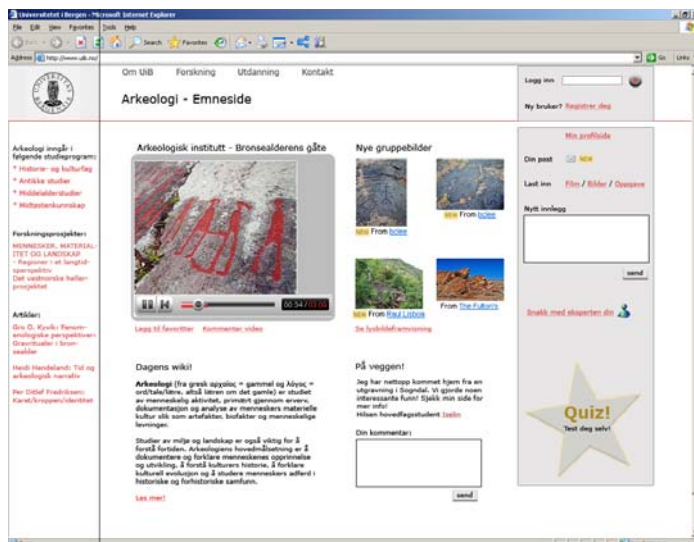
Universitetet i Bergen - Microsoft Internet Explorer

File Edit View Favorites Tools Help

Search Favorites

Address http://www.uib.no/ Go Links

Om UiB Forskning Utdanning Kontakt

Arkeologi - Emneside

Logg inn

Ny bruker? Registrer deg

Arkeologi inngår i følgende studieprogram:
* Historie- og kulturfag
* Antikke studier
* Middelalderstudier
* Midtøstenkunnskap

Forskningsprosjekter:
MENNESKER, MATERIALITET OG LANDSKAP
* Regioner i et langtidsperspektiv
Det vestnorske hellerprosjektet

Artikler:
Gro O. Kyvik: Fenomenologiske perspektiver: Gravritualer i bronsealder

Heidi Handeland: Tid og arkeologisk narrativ

Per Ditlef Fredriksen: Kart/kroppen/identitet

Arkeologisk institutt - Bronsealderens gåte

00:34 / 03:00

Legg til favoritter Kommenter video

Nye gruppebilder

NEW From bolee

NEW From bolee

NEW From Raul Lisboa

From The Futurist

Se lysbildefremvisning

Min profilside

Din post NEW

Last inn Film / Bilder / Oppgave

Nytt innlegg

send

Snakk med eksperten din

Dagens wiki!

Arkeologi (fra gresk ἀρχαῖος = gammel og λόγος = ord/tale/lære, altså læren om det gamle) er studiet av menneskelig aktivitet, primært gjennom ervervelse, dokumentasjon og analyse av menneskers materielle kultur slik som artefakter, biofakter og menneskelige levninger.

Studier av miljø og landskap er også viktig for å forstå fortiden. Arkeologiens hovedmålsetning er å dokumentere og forklare menneskenes opprinnelse og utvikling. Å forstå kulturers historie, å forklare kulturell evolusjon og å studere menneskers adferd i historiske og forhistoriske samfunn.

Les mer!

På veggen!

Jeg har nettopp kommet hjem fra en utgravning i Sogndal. Vi gjorde noen interessante funn! Sjekk min side for mer info!
Hilsen hovedfagsstudent Iselin

Din kommentar:

send

Quiz!
Test deg selv!